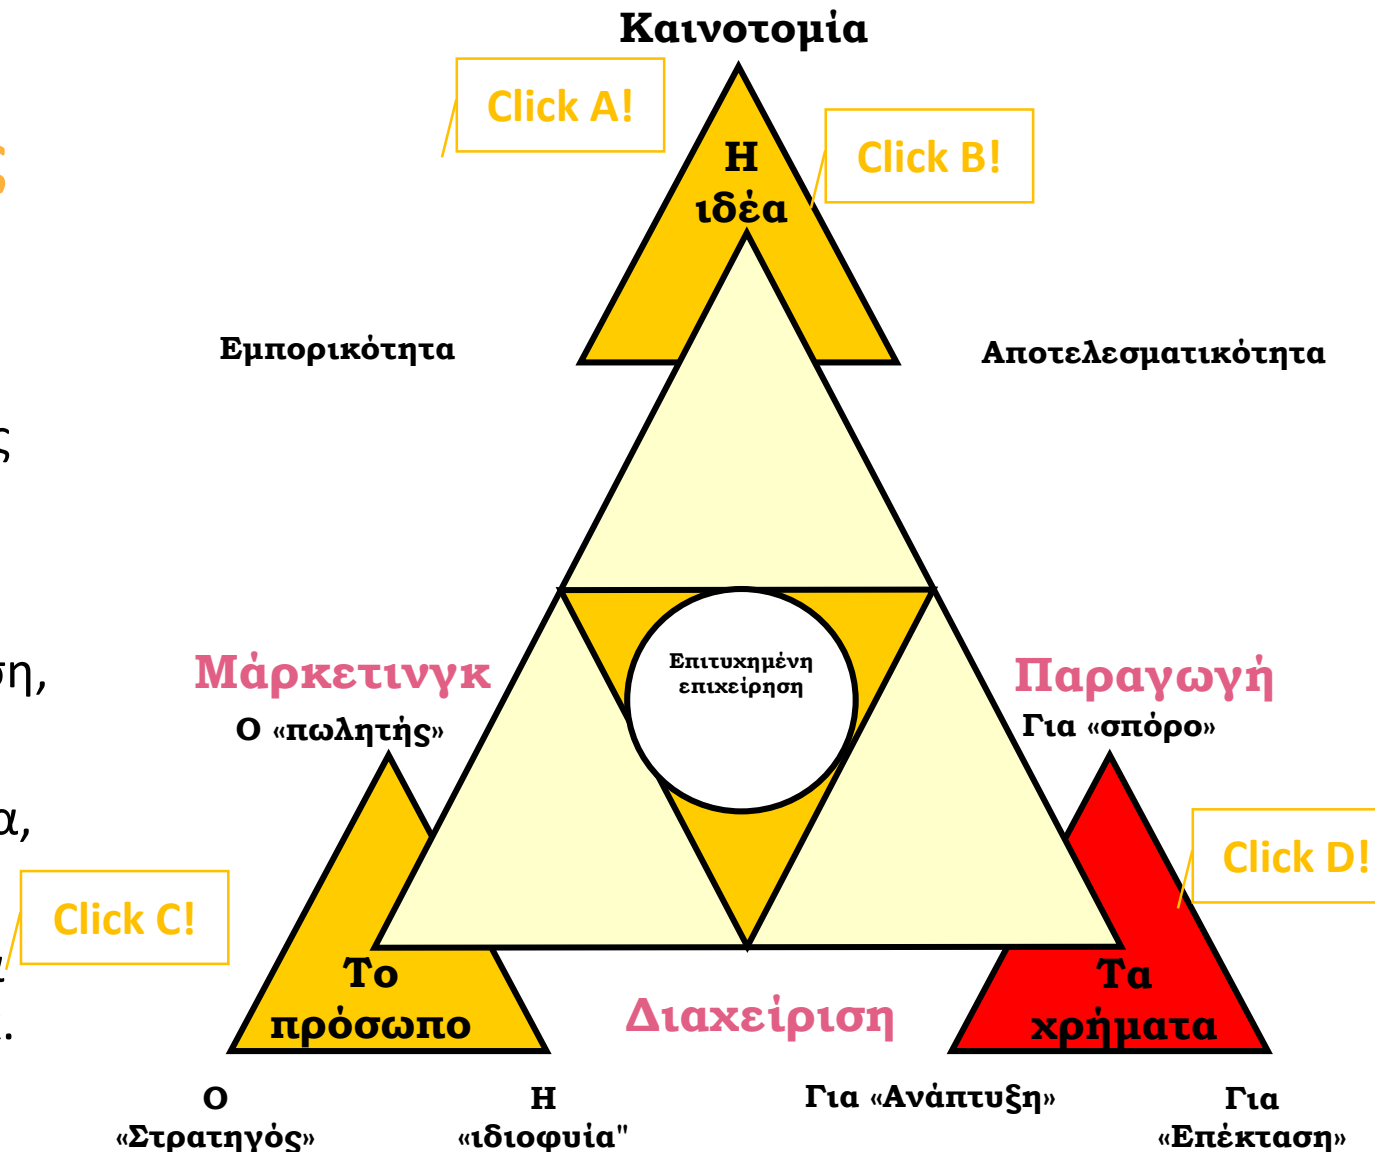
Καινοτομία

Click A!

Η ιδέα

Click B!

Εμπορικότητα

Αποτελεσματικότητα

Επιτυχημένη επιχείρηση

Μάρκετινγκ

Ο «πωλητής»

Παραγωγή

Για «σπόρο»

Click D!

Click C!

Το πρόσωπο

Διαχείριση

Τα χρήματα

Ο «Στρατηγός»

Η «ιδιοφυία"

Για «Ανάπτυξη»

Για «Επέκταση»